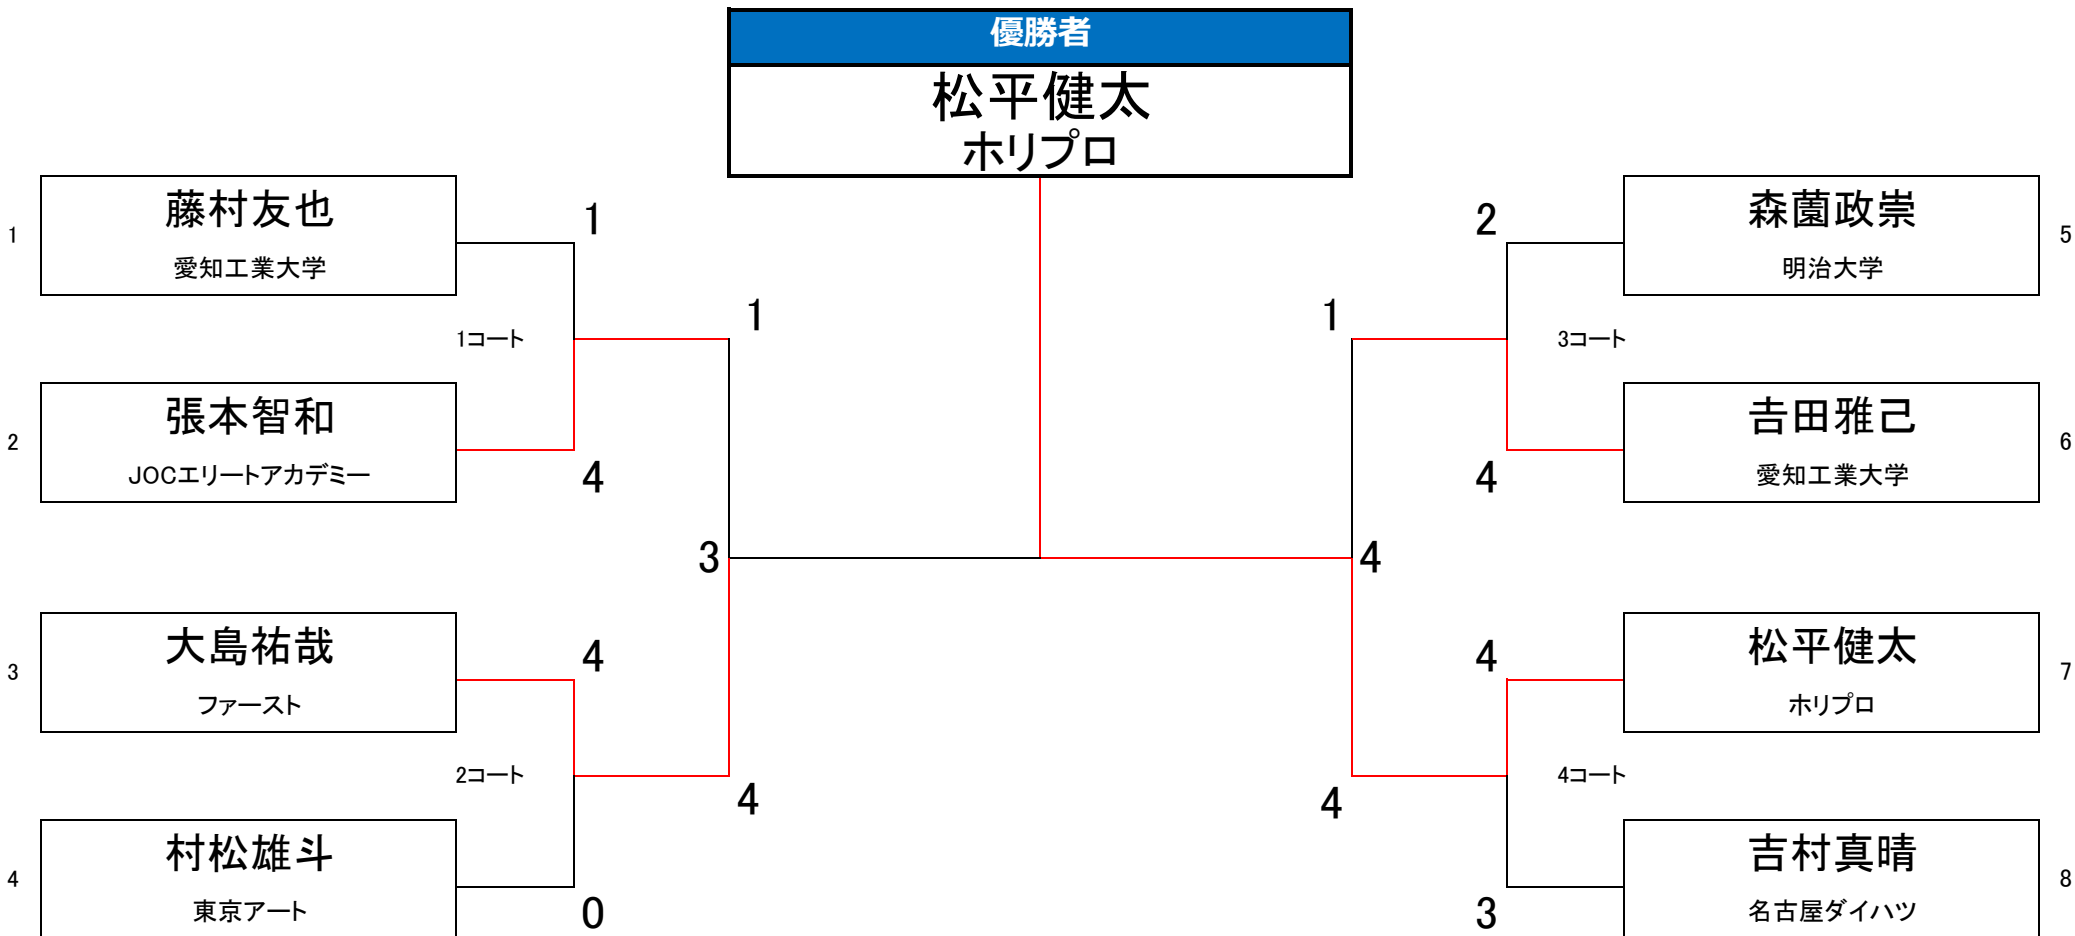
優勝者
松平健太
ホリプロ

1
藤村友也
愛知工業大学
1

1コート

2
張本智和
JOCエリートアカデミー
4

1

3

3
大島祐哉
ファースト
4

2コート

4
村松雄斗
東京アート
0

4

2
森薗政崇
明治大学
5

3コート

吉田雅己
愛知工業大学
6
4

1

4

4
松平健太
ホリプロ
7

4コート

吉村真晴
名古屋ダイハツ
8
3

4